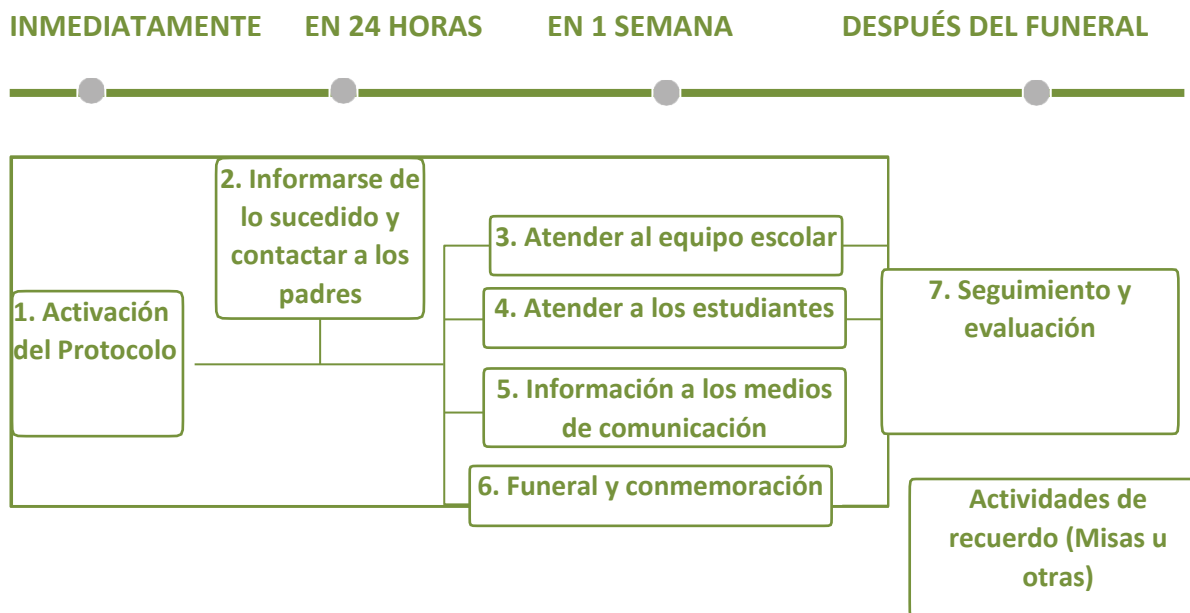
INMEDIATAMENTE EN 24 HORAS EN 1 SEMANA DESPUÉS DEL FUNERAL

2. Informarse de lo sucedido y contactar a los padres

1. Activación del Protocolo

3. Atender al equipo escolar

4. Atender a los estudiantes

5. Información a los medios de comunicación

6. Funeral y conmemoración

7. Seguimiento y evaluación

Actividades de recuerdo (Misas u otras)